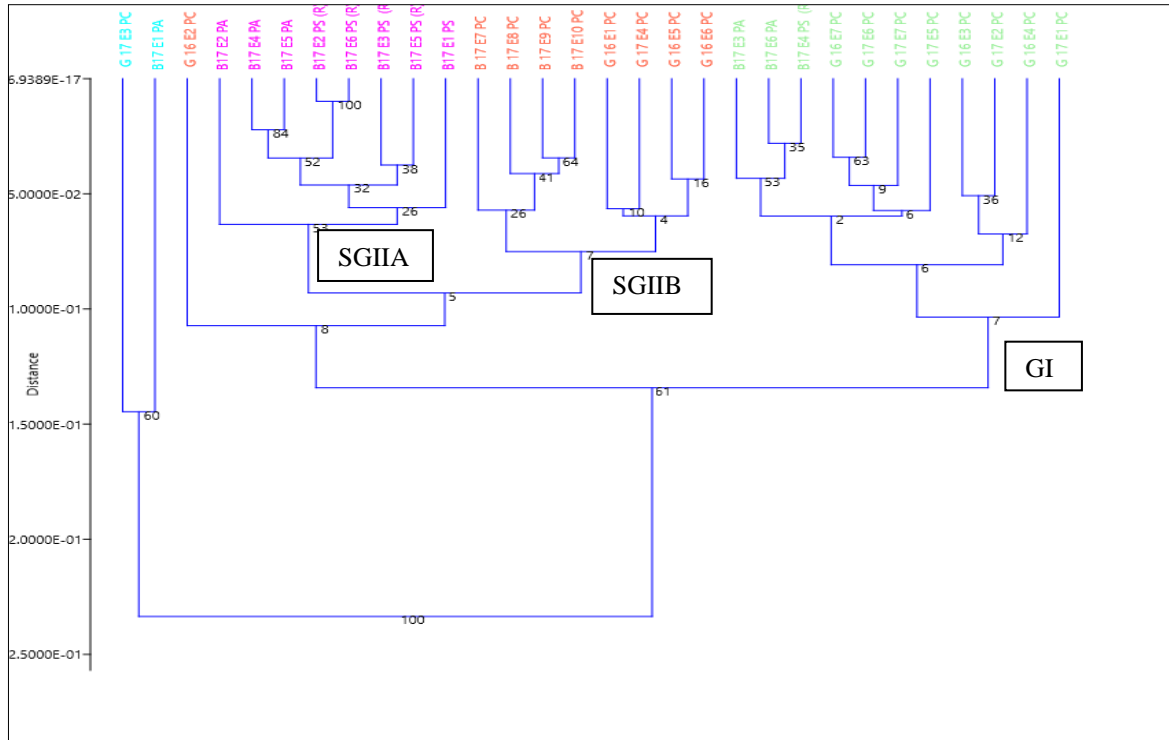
G 17 E3 PC
B17 E1 PA
G 16 E2 PC
B17 E2 PA
B17 E4 PA
B17 E5 PA
B17 E2 PS (R
B17 E6 PS (R
B17 E3 PS (F
B17 E5 PS (R
B17 E1 PS
B 17 E7 PC
B 17 E8 PC
B 17 E9 PC
B 17 E10 PC
G 16 E1 PC
G 17 E4 PC
G 16 E5 PC
G 16 E6 PC
B17 E3 PA
B17 E6 PA
B17 E4 PS (F
G 16 E7 PC
G 17 E6 PC
G 17 E7 PC
G 17 E5 PC
G 16 E3 PC
G 17 E2 PC
G 16 E4 PC
G 17 E1 PC

6.9389E-17
5.0000E-02
1.0000E-01
1.5000E-01
2.0000E-01
2.5000E-01

Distance

100
84
52
38
32
26
53
64
41
26
10
4
16
7
35
63
53
9
6
2
36
12
6
7
5
8
61
60
100

SGIIA
SGIIB
GI